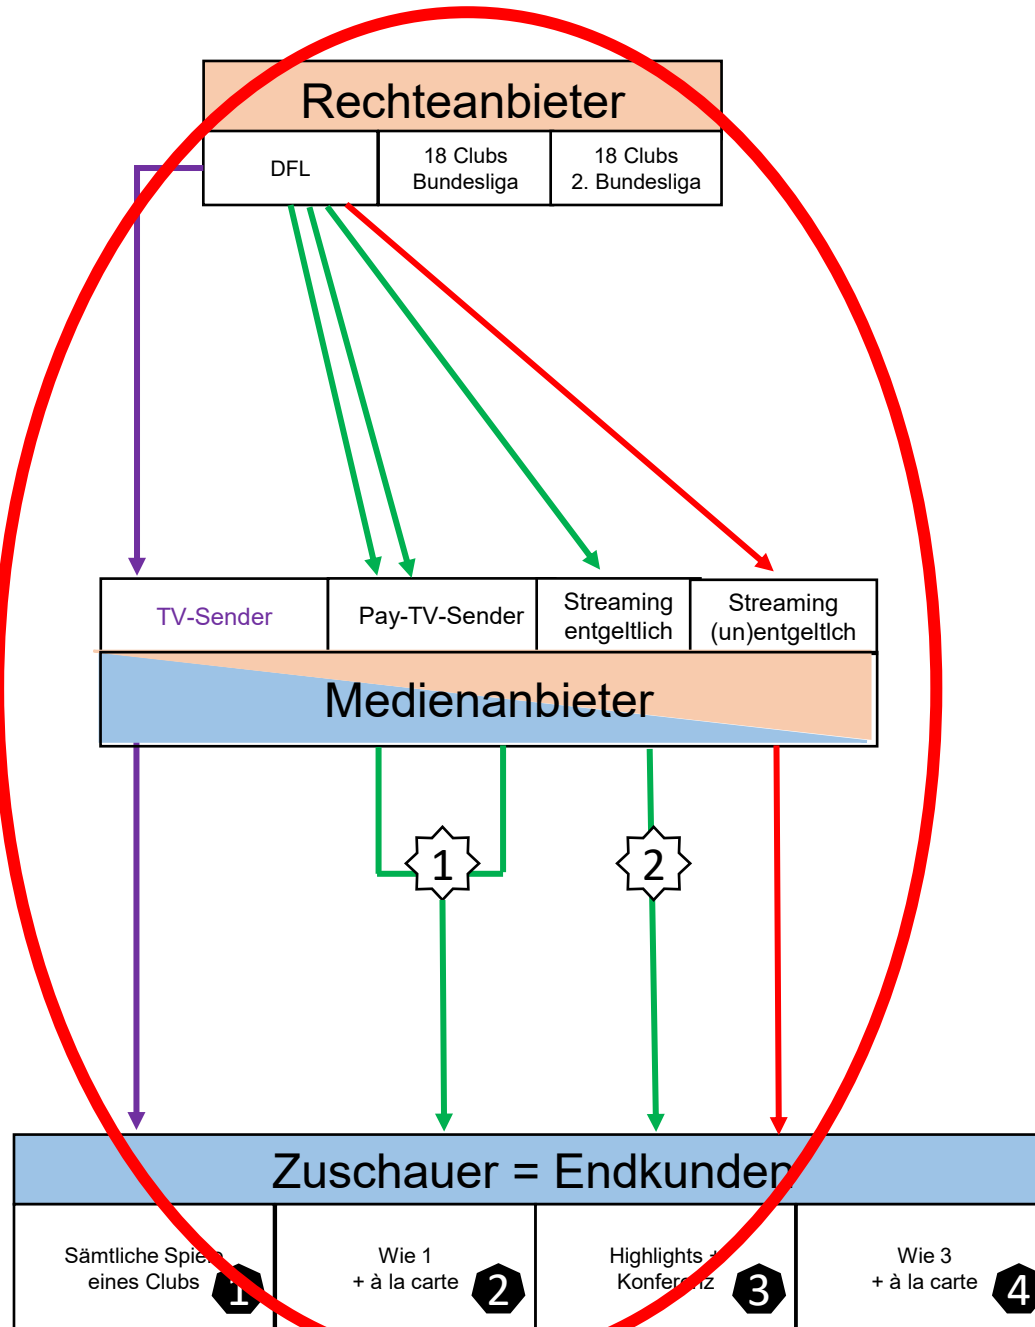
Rechteanbieter

DFL

18 Clubs Bundesliga

18 Clubs 2. Bundesliga

TV-Sender

Pay-TV-Sender

Streaming entgeltlich

Streaming (un)entgeltlch

Medienanbieter

1

2

Zuschauer = Endkunden

Sämtliche Spie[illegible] eines Clubs 1

Wie 1 + à la carte 2

Highlights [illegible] Konfer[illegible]z 3

Wie 3 + à la carte 4